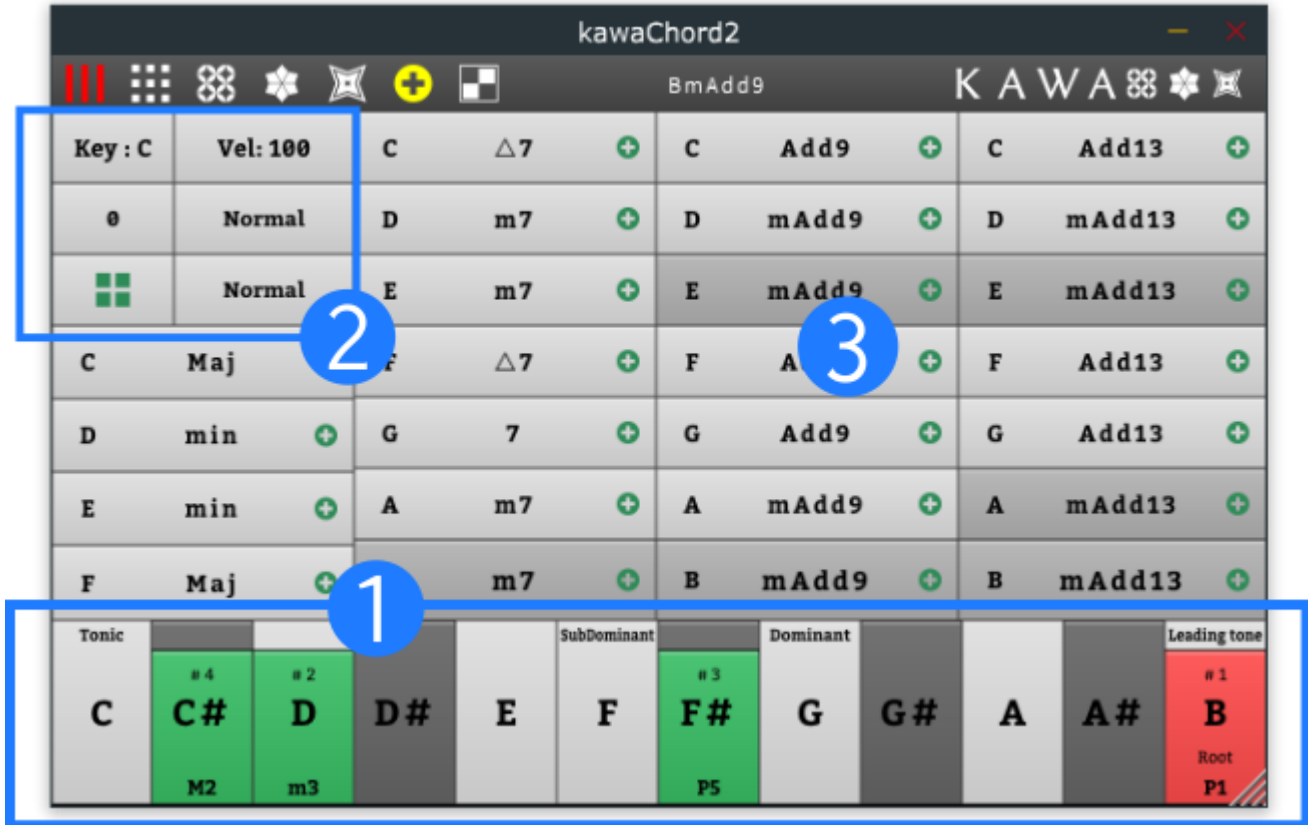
kawaChord2

BmAdd9

KAWA

Key : C | Vel: 100
0 | Normal
Normal

2

C △7
D m7
E m7
F △7
G 7
A m7
m7

C Add9
D mAdd9
E mAdd9
F A
G Add9
A mAdd9
B mAdd9

3

C Add13
D mAdd13
E mAdd13
F Add13
G Add13
A mAdd13
B mAdd13

C Maj
D min
E min
F Maj

1

Tonic
C

# 4
C#
M2

# 2
D
m3

D#

E

SubDominant
F

# 3
F#
P5

Dominant
G

G#

A

A#

Leading tone
# 1
B
Root
P1